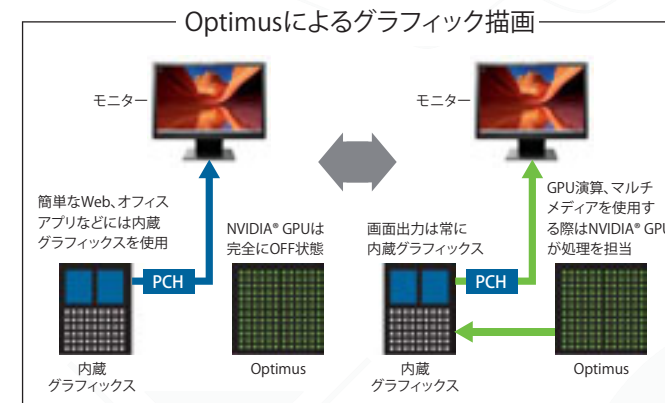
Optimusによるグラフィック描画

モニター

簡単なWeb、オフィスアプリなどには内蔵グラフィックスを使用

PCH

NVIDIA® GPUは完全にOFF状態

内蔵グラフィックス

Optimus

モニター

画面出力は常に内蔵グラフィックス

GPU演算、マルチメディアを使用する際はNVIDIA® GPUが処理を担当

PCH

内蔵グラフィックス

Optimus